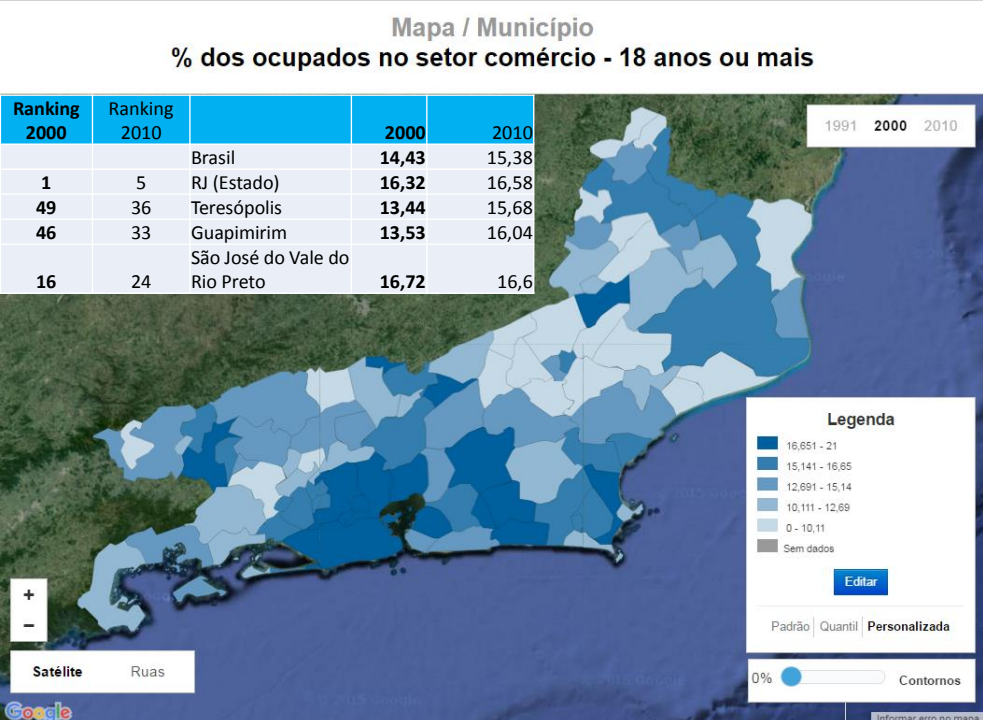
Mapa / Município

% dos ocupados no setor comércio - 18 anos ou mais

| Ranking 2000 | Ranking 2010 | | 2000 | 2010 |
|---|---|---|---|---|
| | | Brasil | 14,43 | 15,38 |
| 1 | 5 | RJ (Estado) | 16,32 | 16,58 |
| 49 | 36 | Teresópolis | 13,44 | 15,68 |
| 46 | 33 | Guapimirim | 13,53 | 16,04 |
| 16 | 24 | São José do Vale do Rio Preto | 16,72 | 16,6 |

1991 2000 2010

Legenda
16,651 - 21
15,141 - 16,65
12,691 - 15,14
10,111 - 12,69
0 - 10,11
Sem dados
Editar
Padrão Quantil Personalizada

0% Contornos

+
−
Satélite Ruas

Google
Informar erro no mapa